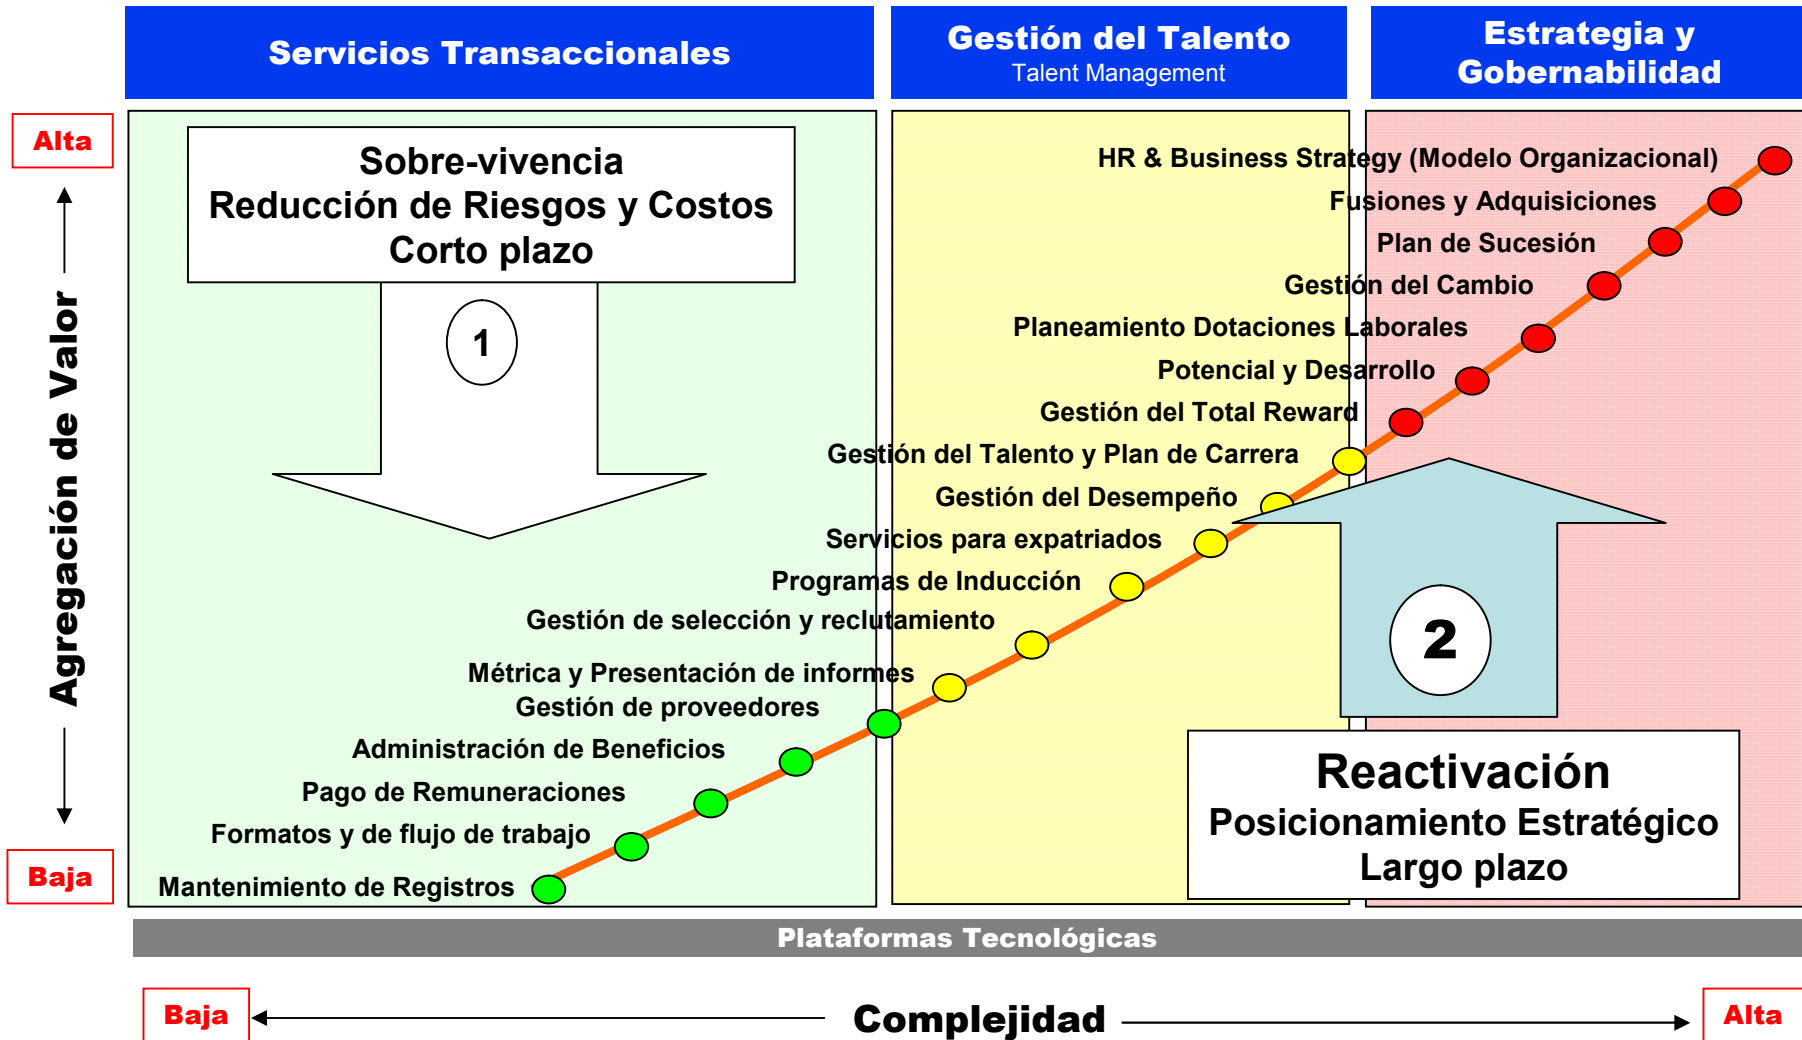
Servicios Transaccionales

Gestión del Talento
Talent Management

Estrategia y Gobernabilidad

Alta

Agregación de Valor

Baja

Sobre-vivencia
Reducción de Riesgos y Costos
Corto plazo

1

HR & Business Strategy (Modelo Organizacional)
Fusiones y Adquisiciones
Plan de Sucesión
Gestión del Cambio
Planeamiento Dotaciones Laborales
Potencial y Desarrollo
Gestión del Total Reward
Gestión del Talento y Plan de Carrera
Gestión del Desempeño
Servicios para expatriados
Programas de Inducción
Gestión de selección y reclutamiento
Métrica y Presentación de informes
Gestión de proveedores
Administración de Beneficios
Pago de Remuneraciones
Formatos y de flujo de trabajo
Mantenimiento de Registros

2

Reactivación
Posicionamiento Estratégico
Largo plazo

Plataformas Tecnológicas

Baja

Complejidad

Alta